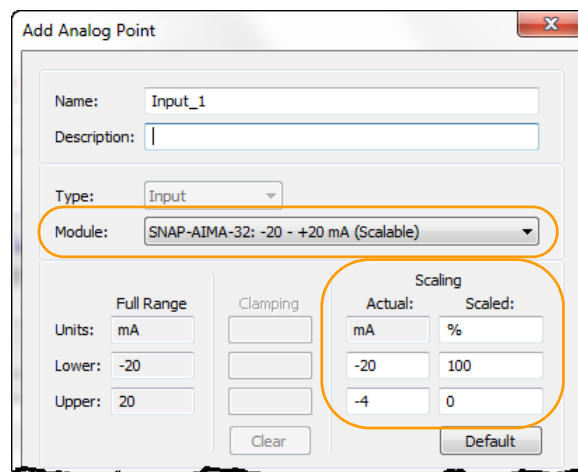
Add Analog Point

Name: Input_1

Description:

Type: Input

Module: SNAP-AIMA-32: -20 - +20 mA (Scalable)

Full Range

Clamping

Scaling

Actual:

Scaled:

Units: mA

mA

%

Lower: -20

-20

100

Upper: 20

-4

0

Clear

Default